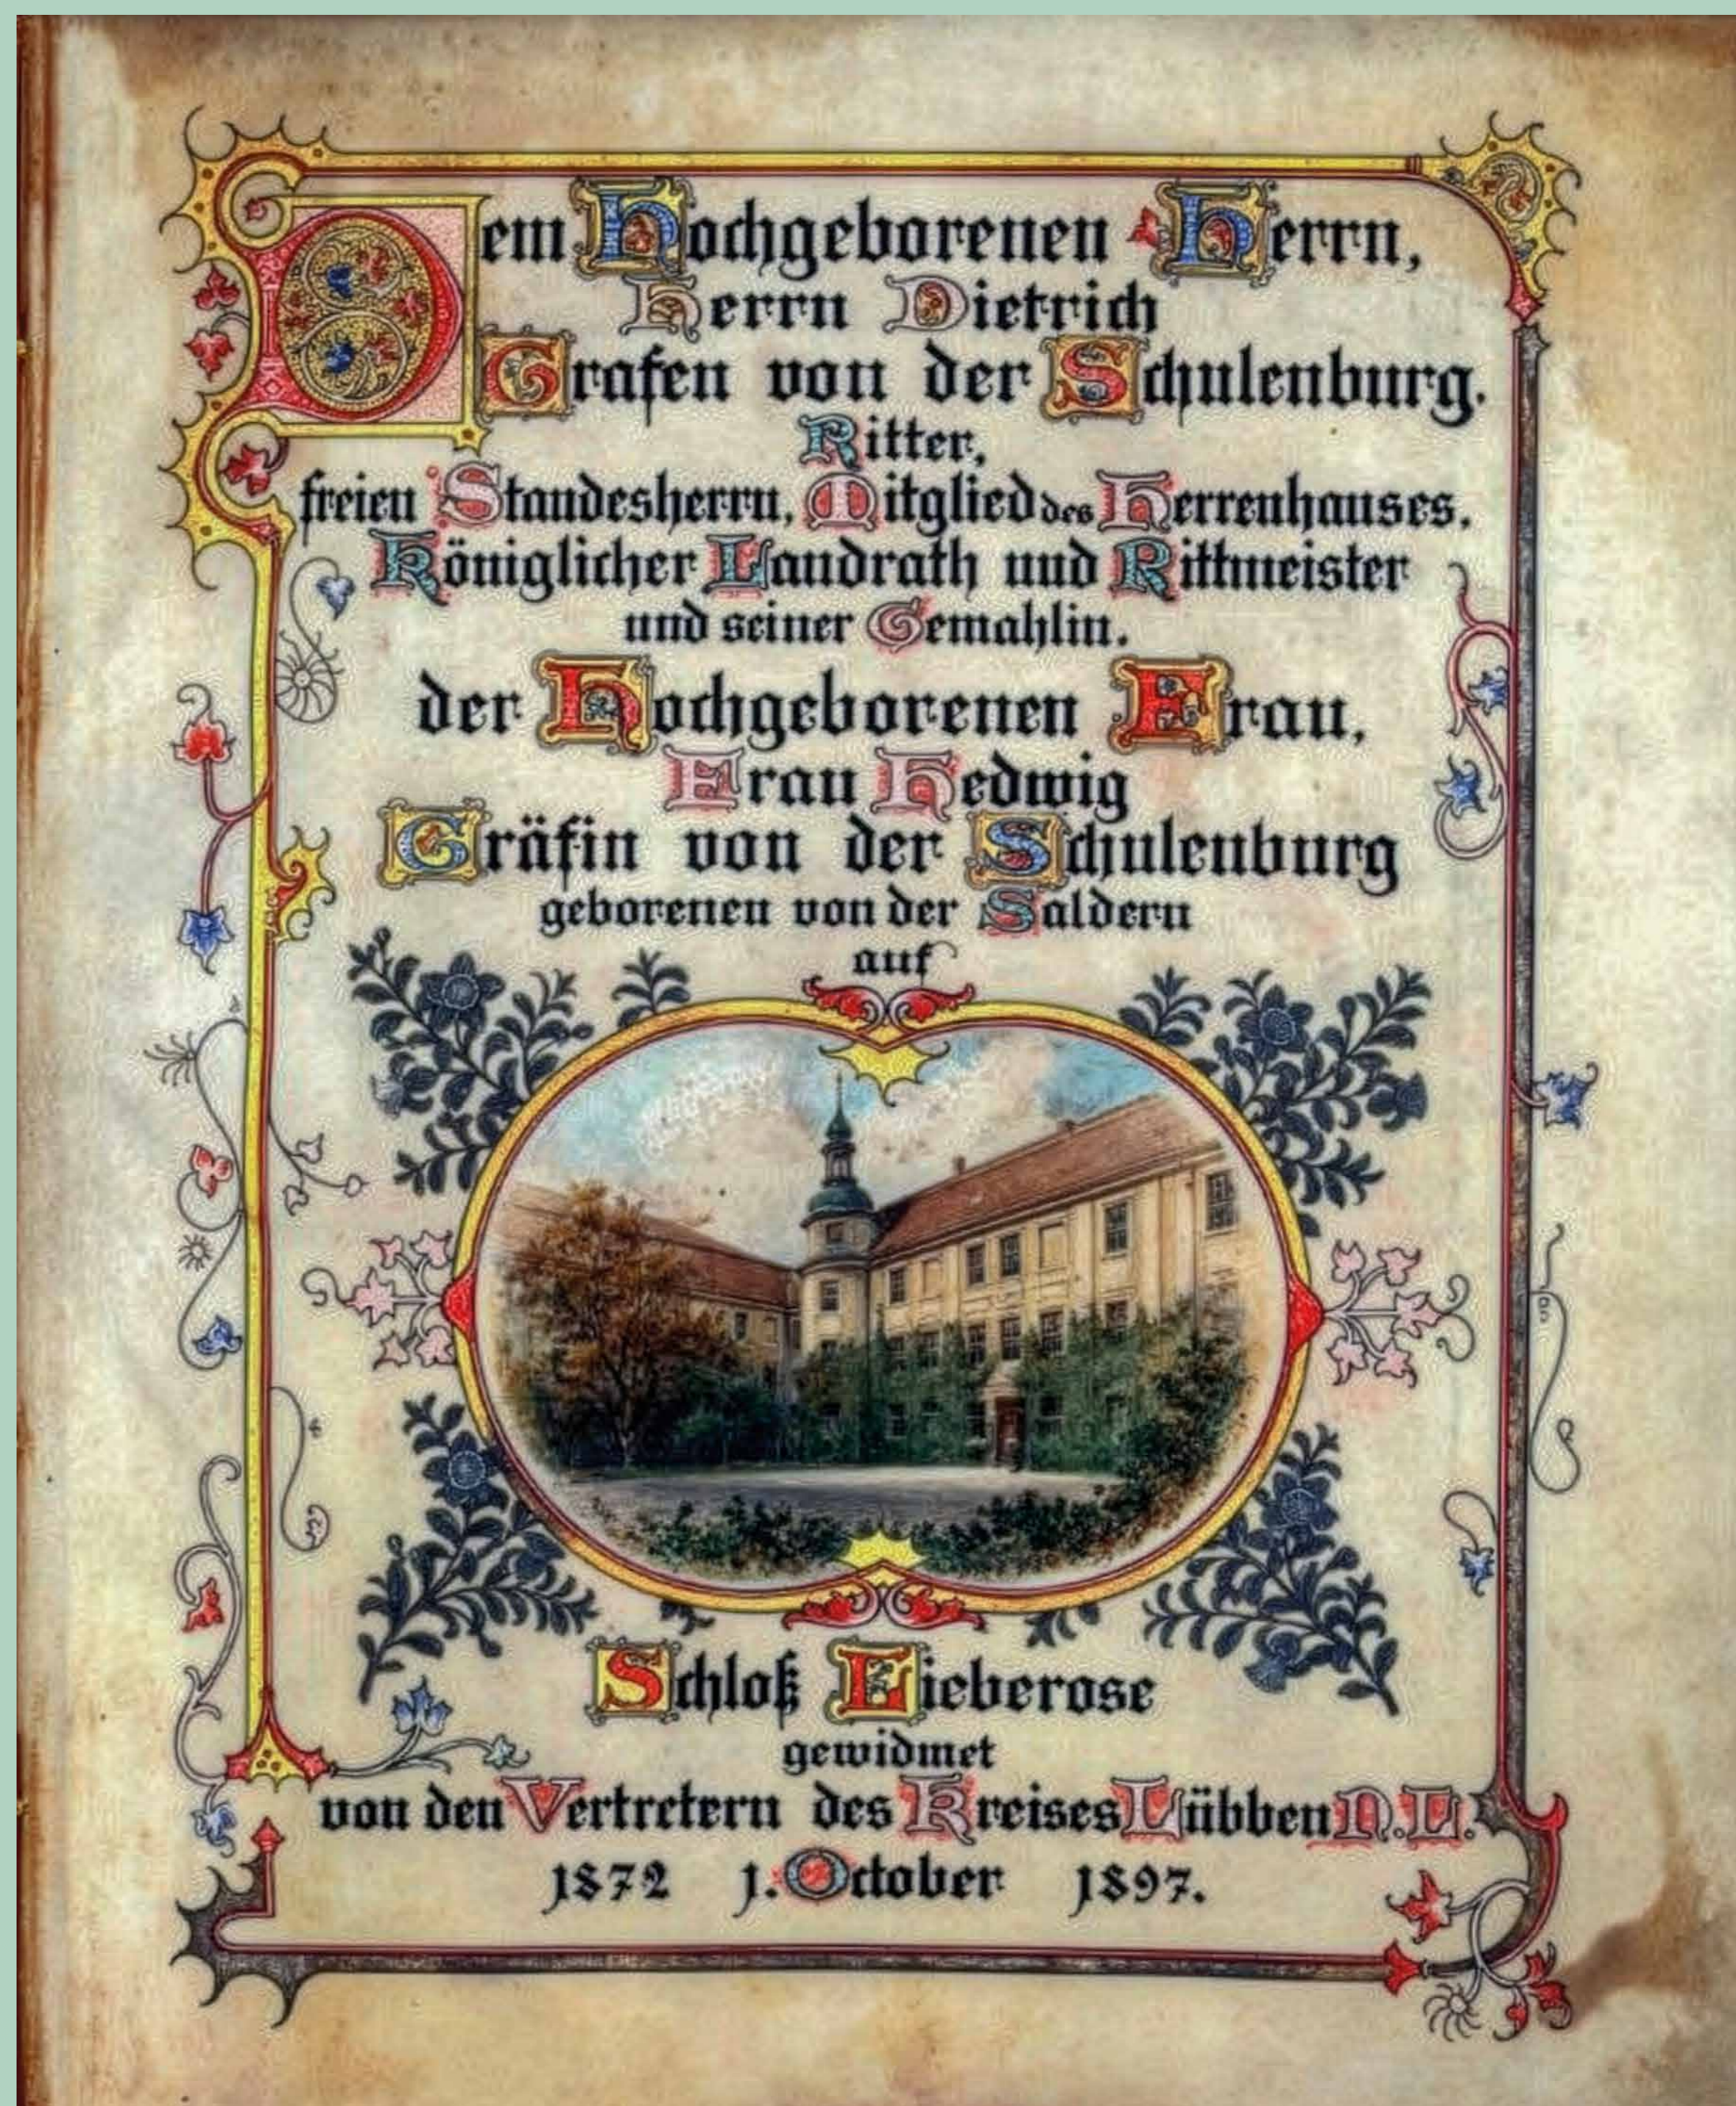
Dem Hochgeborenen Herrn,
Herrn Dietrich
Grafen von der Schulenburg.
Ritter,
freien Standesherrn, Mitglied des Herrenhauses,
Königlicher Landrath und Rittmeister
und seiner Gemahlin,
der Hochgeborenen Frau,
Frau Hedwig
Gräfin von der Schulenburg
geborenen von der Saldern
auf
Schloß Lieberose
gewidmet
von den Vertretern des Kreises Lübben N.L.
1872 1. October 1897.